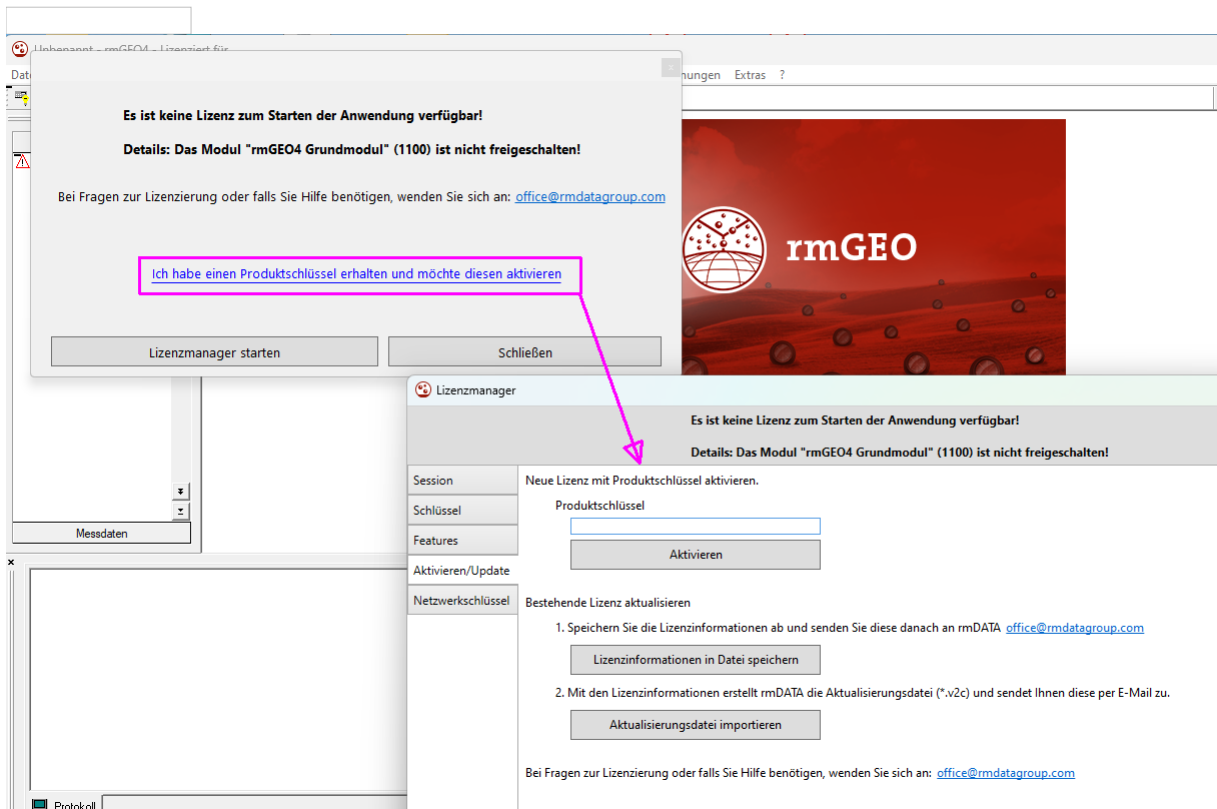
Unbenannt - rmGEO4 - Lizenziert für

Dat

nungen Extras ?

Es ist keine Lizenz zum Starten der Anwendung verfügbar!

Details: Das Modul "rmGEO4 Grundmodul" (1100) ist nicht freigeschalten!

Bei Fragen zur Lizenzierung oder falls Sie Hilfe benötigen, wenden Sie sich an: office@rmdatagroup.com

Ich habe einen Produktschlüssel erhalten und möchte diesen aktivieren

Lizenzmanager starten

Schließen

rmGEO

Messdaten

Protokoll

Lizenzmanager

Es ist keine Lizenz zum Starten der Anwendung verfügbar!

Details: Das Modul "rmGEO4 Grundmodul" (1100) ist nicht freigeschalten!

Session

Schlüssel

Features

Aktivieren/Update

Netzwerkschlüssel

Neue Lizenz mit Produktschlüssel aktivieren.

Produktschlüssel

Aktivieren

Bestehende Lizenz aktualisieren

1. Speichern Sie die Lizenzinformationen ab und senden Sie diese danach an rmDATA office@rmdatagroup.com

Lizenzinformationen in Datei speichern

2. Mit den Lizenzinformationen erstellt rmDATA die Aktualisierungsdatei (*.v2c) und sendet Ihnen diese per E-Mail zu.

Aktualisierungsdatei importieren

Bei Fragen zur Lizenzierung oder falls Sie Hilfe benötigen, wenden Sie sich an: office@rmdatagroup.com